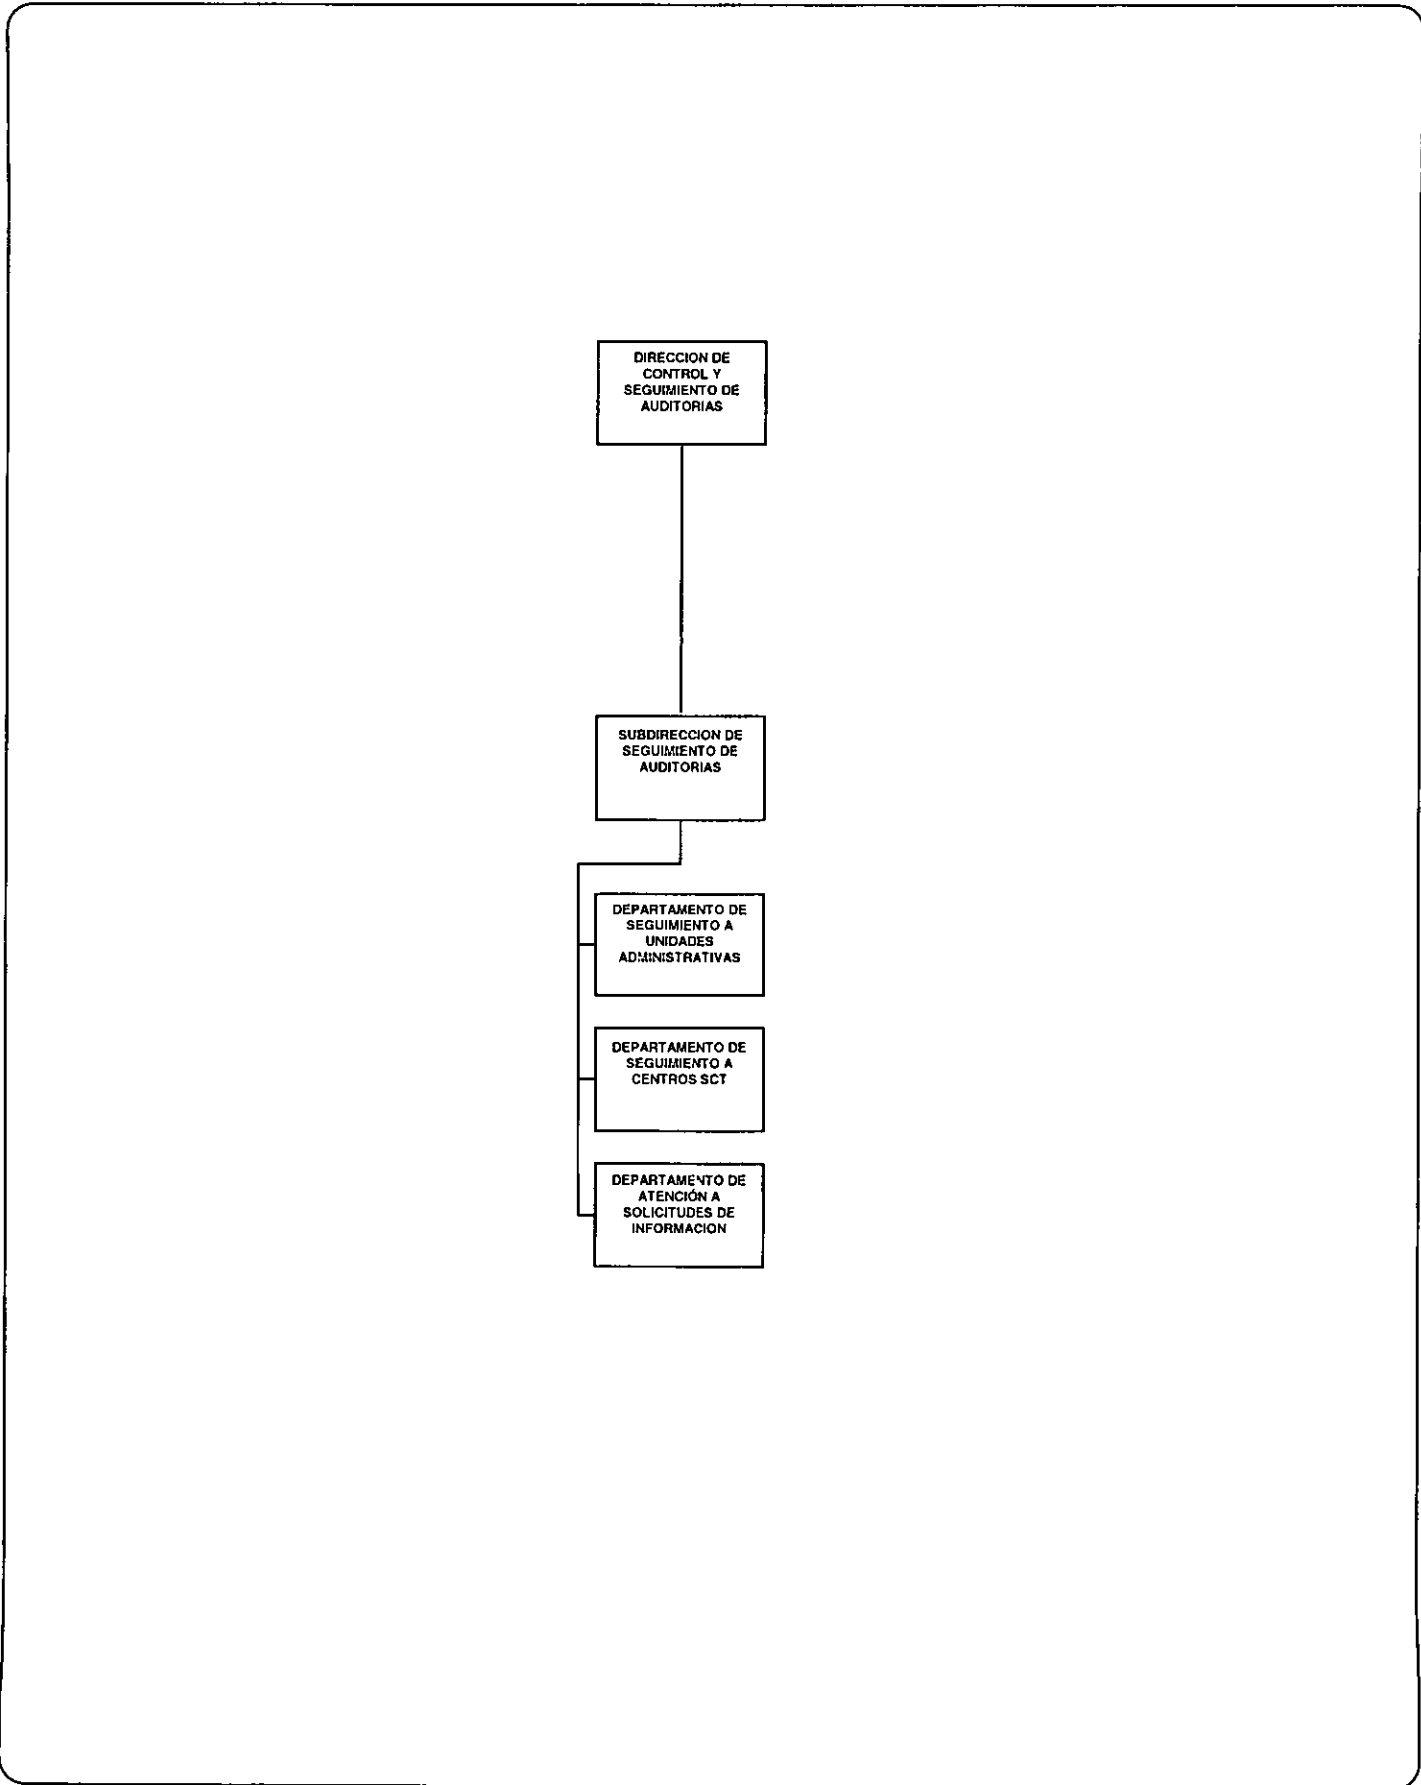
DIRECCION DE CONTROL Y SEGUIMIENTO DE AUDITORIAS

SUBDIRECCION DE SEGUIMIENTO DE AUDITORIAS

DEPARTAMENTO DE SEGUIMIENTO A UNIDADES ADMINISTRATIVAS

DEPARTAMENTO DE SEGUIMIENTO A CENTROS SCT

DEPARTAMENTO DE ATENCIÓN A SOLICITUDES DE INFORMACION